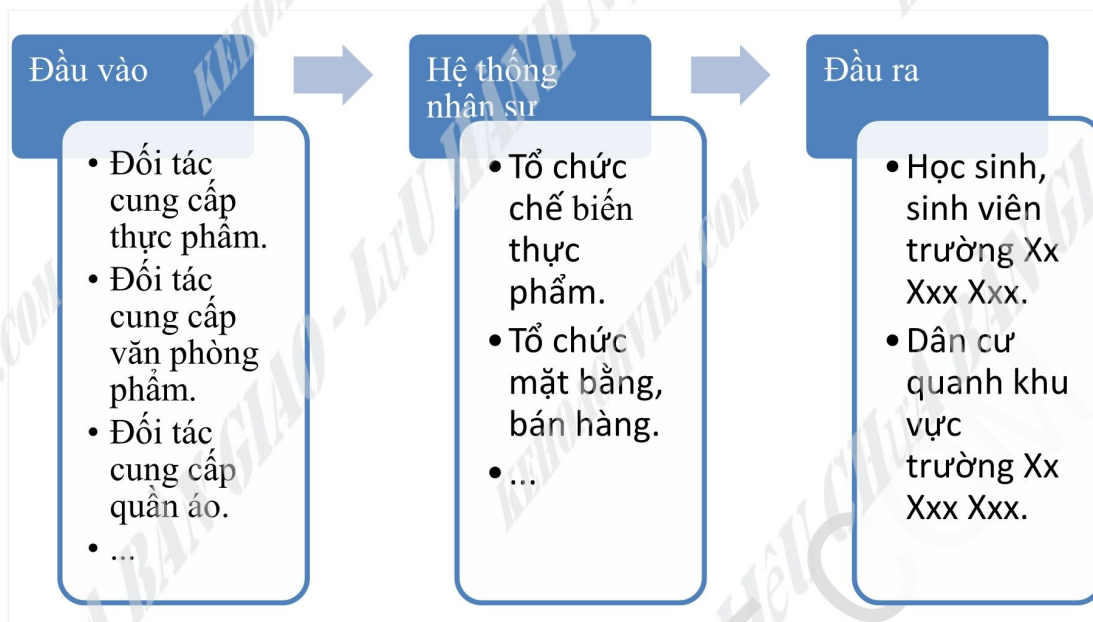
Đầu vào

- Đối tác cung cấp thực phẩm.
- Đối tác cung cấp văn phòng phẩm.
- Đối tác cung cấp quần áo.
- ...

Hệ thống nhân sự

- Tổ chức chế biến thực phẩm.
- Tổ chức mặt bằng, bán hàng.
- ...

Đầu ra

- Học sinh, sinh viên trường Xx Xxx Xxx.
- Dân cư quanh khu vực trường Xx Xxx Xxx.